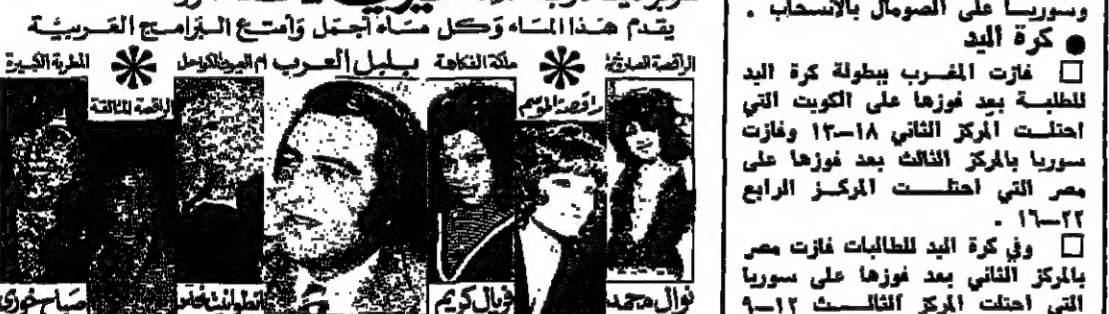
وسوريا على الصومال بالانسحاب .
● كرة اليد
□ فازت المغرب ببطولة كرة اليد للطلبة بعد فوزها على الكويت التي احتلت المركز الثاني ١٨–١٣ وفازت سوريا بالمركز الثالث بعد فوزها على مصر التي احتلت المركز الرابع ٢٢–١٦ .
□ وفي كرة اليد للطالبات فازت مصر بالمركز الثاني بعد فوزها على سوريا التي احتلت المركز الثالث حيث ١٢–٩

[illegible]
يقدم هذا المساء وكل مساء أجمل وأمتع البرامج العربية

الراقصة الصاعدة
راقصة الموسم
ملكة النعومة
بلبل العرب
أم المعجزات
الراقصة المتألقة
المطربة الكبيرة

نوال محمد
نوال كريم
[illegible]
انطوانيت خوري
صباح خوري